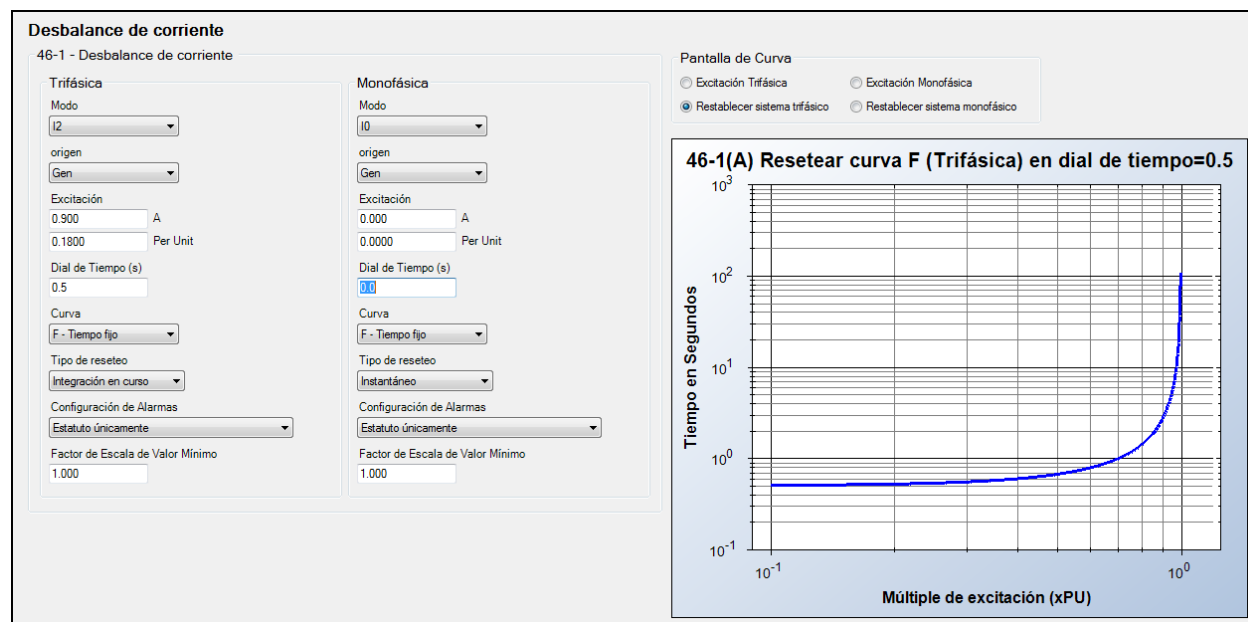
Desbalance de corriente

46-1 - Desbalance de corriente

Trifásica

Modo
I2

origen
Gen

Excitación
0.900 A
0.1800 Per Unit

Dial de Tiempo (s)
0.5

Curva
F - Tiempo fijo

Tipo de reseteo
Integración en curso

Configuración de Alarmas
Estatuto únicamente

Factor de Escala de Valor Mínimo
1.000

Monofásica

Modo
I0

origen
Gen

Excitación
0.000 A
0.0000 Per Unit

Dial de Tiempo (s)
0.0

Curva
F - Tiempo fijo

Tipo de reseteo
Instantáneo

Configuración de Alarmas
Estatuto únicamente

Factor de Escala de Valor Mínimo
1.000

Pantalla de Curva
Excitación Trifásica
Excitación Monofásica
Restablecer sistema trifásico
Restablecer sistema monofásico

46-1(A) Resetear curva F (Trifásica) en dial de tiempo=0.5

$10^3$
$10^2$
$10^1$
$10^0$
$10^{-1}$
Tiempo en Segundos
$10^{-1}$
$10^0$
Múltiple de excitación (xPU)